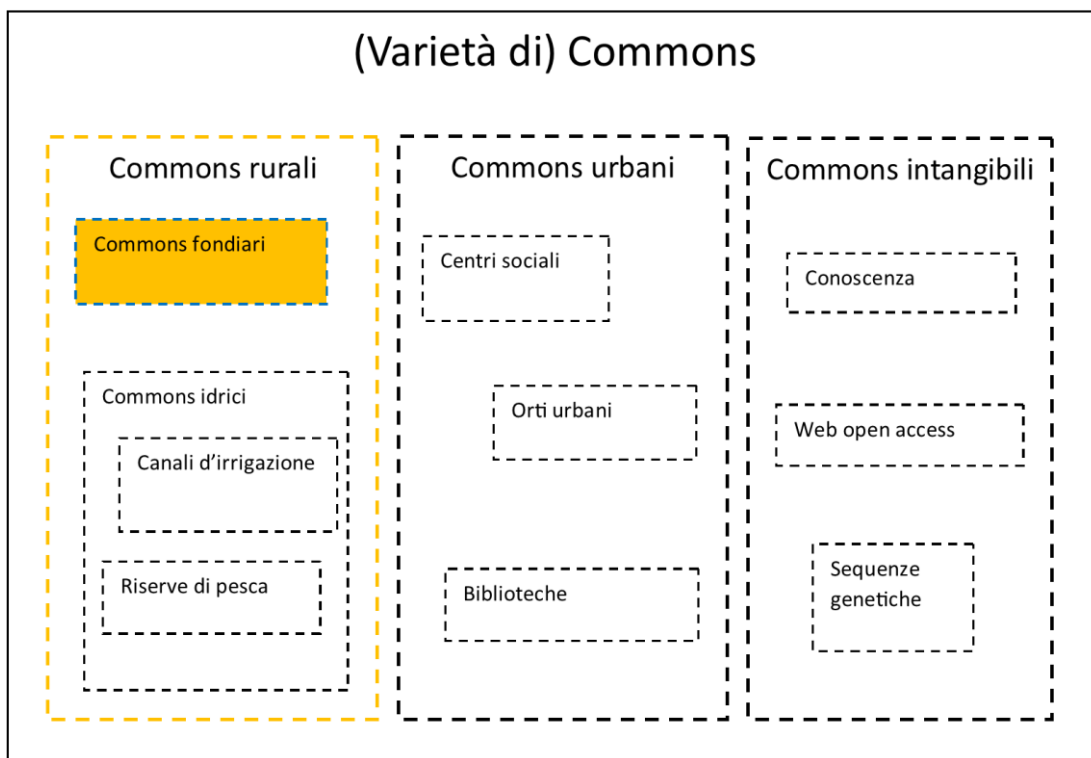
(Varietà di) Commons

Commons rurali

Commons fondiari

Commons idrici

Canali d'irrigazione

Riserve di pesca

Commons urbani

Centri sociali

Orti urbani

Biblioteche

Commons intangibili

Conoscenza

Web open access

Sequenze genetiche